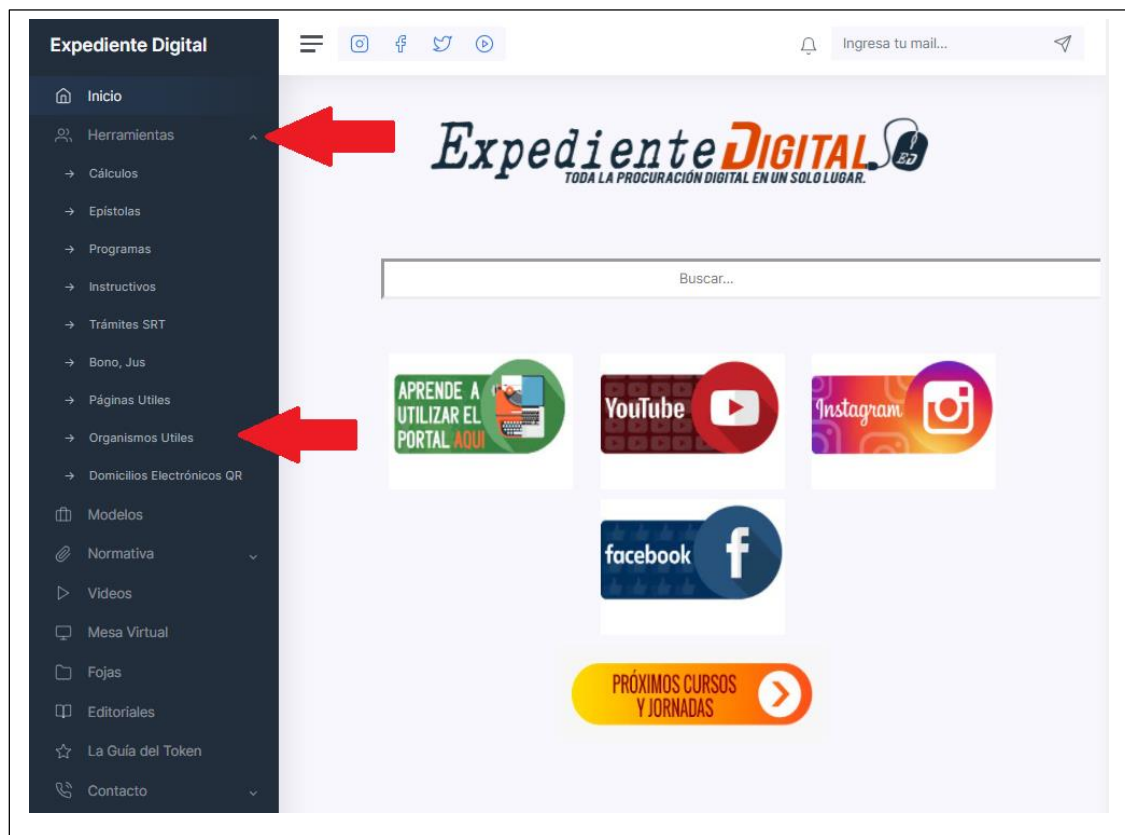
Expediente Digital

Inicio
Herramientas
→ Cálculos
→ Epístolas
→ Programas
→ Instructivos
→ Trámites SRT
→ Bono, Jus
→ Páginas Utiles
→ Organismos Utiles
→ Domicilios Electrónicos QR
Modelos
Normativa
Videos
Mesa Virtual
Fojas
Editoriales
La Guía del Token
Contacto

Ingresa tu mail...

ExpedienteDIGITAL ED
TODA LA PROCURACIÓN DIGITAL EN UN SOLO LUGAR.

Buscar...

APRENDE A UTILIZAR EL PORTAL AQUI

YouTube

Instagram

facebook

PRÓXIMOS CURSOS Y JORNADAS